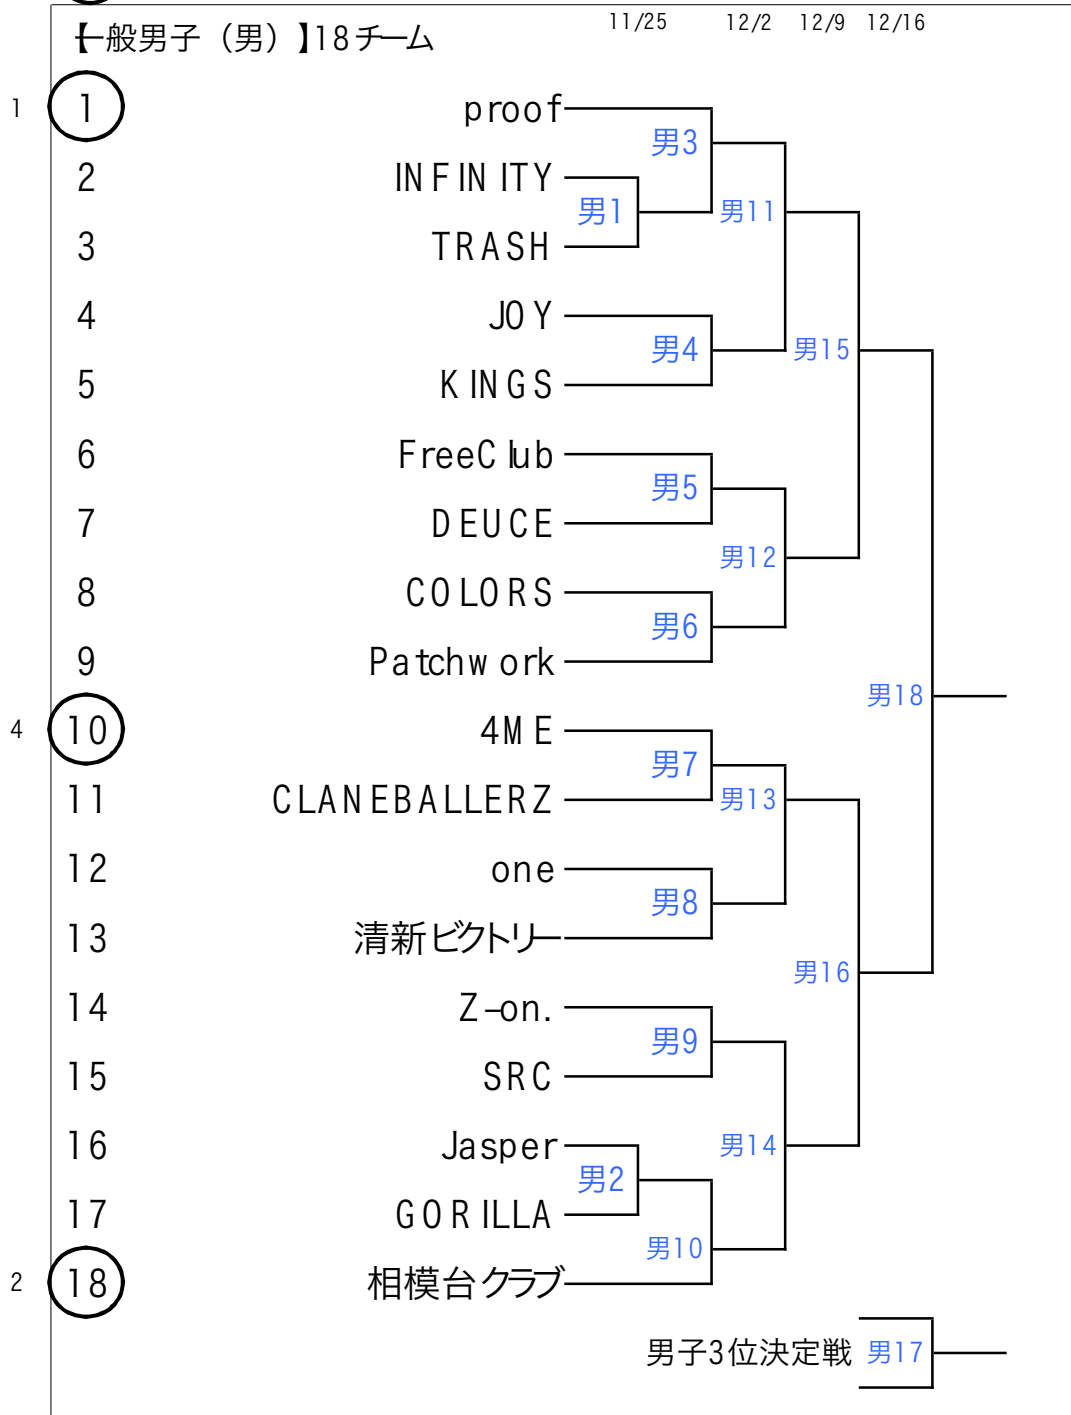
【一般男子（男）】18チーム

11/25 12/2 12/9 12/16

1 1 proof
2 INFINITY
3 TRASH
4 JOY
5 KINGS
6 FreeClub
7 DEUCE
8 COLORS
9 Patchwork
4 10 4ME
11 CLANEBALLERZ
12 one
13 清新ビクトリー
14 Z-on.
15 SRC
16 Jasper
17 GORILLA
2 18 相模台クラブ

男1
男2
男3
男4
男5
男6
男7
男8
男9
男10
男11
男12
男13
男14
男15
男16
男18

男子3位決定戦 男17